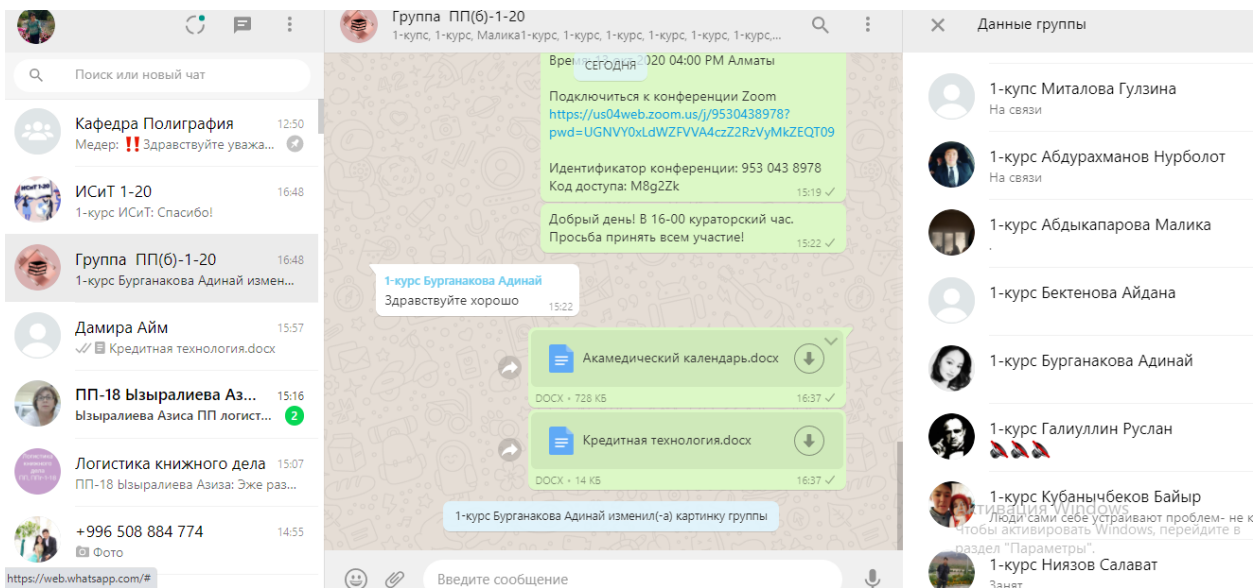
Поиск или новый чат

Кафедра Полиграфия 12:50
Медер: ‼️Здравствуйте уважа...

ИСиТ 1-20 16:48
1-курс ИСиТ: Спасибо!

Группа ПП(б)-1-20 16:48
1-курс Бурганакова Адинай измен...

Дамира Айм 15:57
Кредитная технология.docx

ПП-18 Ызыралиева Азиз... 15:16
Ызыралиева Азиса ПП логист... 2

Логистика книжного дела 15:07
ПП-18 Ызыралиева Азиза: Эже раз...

+996 508 884 774 14:55
Фото

https://web.whatsapp.com/#

Группа ПП(б)-1-20
1-курс, 1-курс, Малика1-курс, 1-курс, 1-курс, 1-курс, 1-курс, 1-курс,...

Время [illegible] 2020 04:00 PM Алматы
СЕГОДНЯ

Подключиться к конференции Zoom
https://us04web.zoom.us/j/9530438978?pwd=UGNVY0xLdWZFVVA4czZ2RzVyMkZEQT09

Идентификатор конференции: 953 043 8978
Код доступа: M8g2Zk
15:19

Добрый день! В 16-00 кураторский час. Просьба принять всем участие!
15:22

1-курс Бурганакова Адинай
Здравствуйте хорошо
15:22

Академический календарь.docx
DOCX • 728 КБ 16:37

Кредитная технология.docx
DOCX • 14 КБ 16:37

1-курс Бурганакова Адинай изменил(-а) картинку группы

Введите сообщение

Данные группы

1-курс Миталова Гулзина
На связи

1-курс Абдурахманов Нурболот
На связи

1-курс Абдыкапарова Малика
.

1-курс Бектенова Айдана

1-курс Бурганакова Адинай

1-курс Галиуллин Руслан
🥀🥀🥀

1-курс Кубанычбеков Байыр
Активация Windows
Люди сами себе устраивают проблем- не к
Чтобы активировать Windows, перейдите в раздел "Параметры".

1-курс Низов Салават
Занят